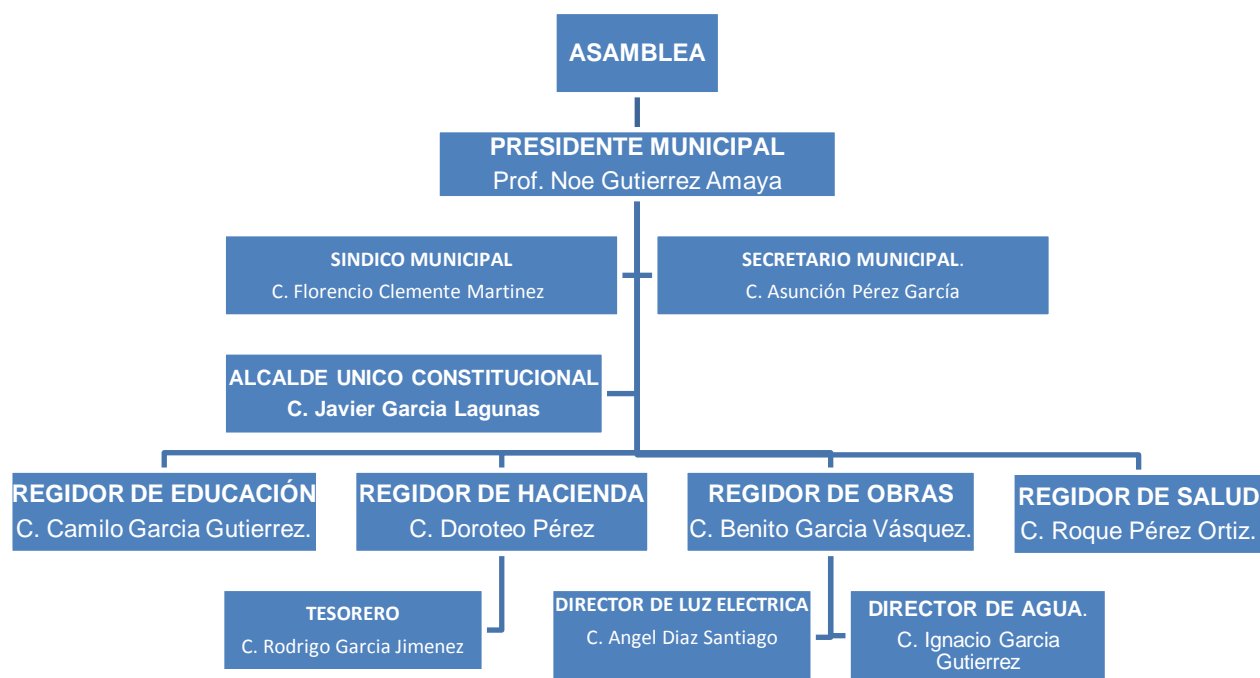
ASAMBLEA

PRESIDENTE MUNICIPAL
Prof. Noe Gutierrez Amaya

SINDICO MUNICIPAL
C. Florencio Clemente Martinez

SECRETARIO MUNICIPAL.
C. Asunción Pérez García

ALCALDE UNICO CONSTITUCIONAL
C. Javier Garcia Lagunas

REGIDOR DE EDUCACIÓN
C. Camilo Garcia Gutierrez.

REGIDOR DE HACIENDA
C. Doroteo Pérez

REGIDOR DE OBRAS
C. Benito Garcia Vásquez.

REGIDOR DE SALUD
C. Roque Pérez Ortiz.

TESORERO
C. Rodrigo Garcia Jimenez

DIRECTOR DE LUZ ELECTRICA
C. Angel Diaz Santiago

DIRECTOR DE AGUA.
C. Ignacio Garcia Gutierrez